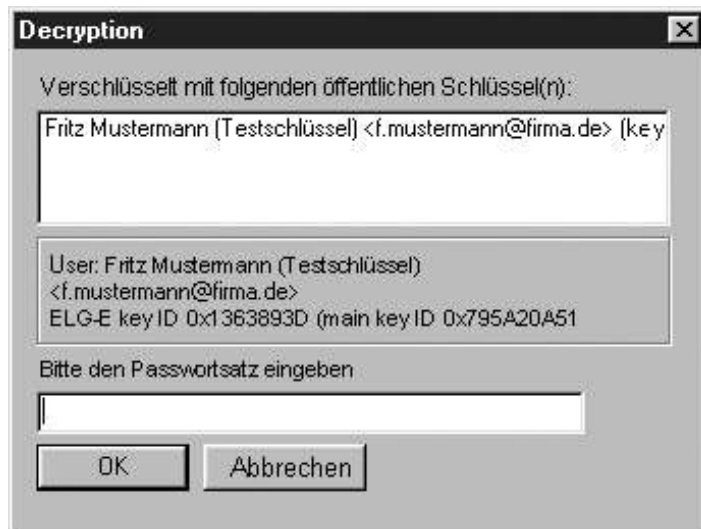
Decryption

Verschlüsselt mit folgenden öffentlichen Schlüssel(n):

Fritz Mustermann (Testschlüssel) <f.mustermann@firma.de> (key

User: Fritz Mustermann (Testschlüssel) <f.mustermann@firma.de> ELG-E key ID 0x1363893D (main key ID 0x795A20A51

Bitte den Passwortsatz eingeben

OK

Abbrechen